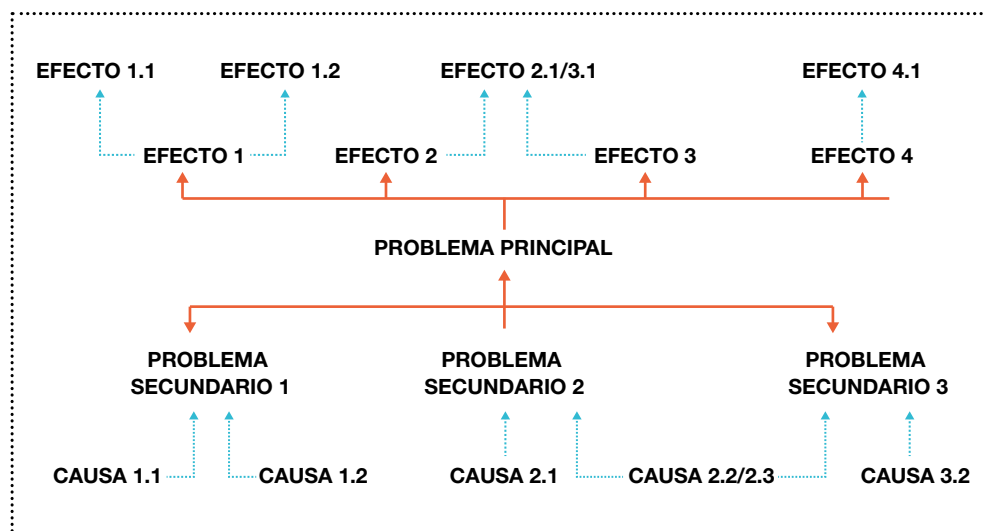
EFECTO 1.1
EFECTO 1.2
EFECTO 2.1/3.1
EFECTO 4.1

EFECTO 1
EFECTO 2
EFECTO 3
EFECTO 4

PROBLEMA PRINCIPAL

PROBLEMA SECUNDARIO 1
PROBLEMA SECUNDARIO 2
PROBLEMA SECUNDARIO 3

CAUSA 1.1
CAUSA 1.2
CAUSA 2.1
CAUSA 2.2/2.3
CAUSA 3.2